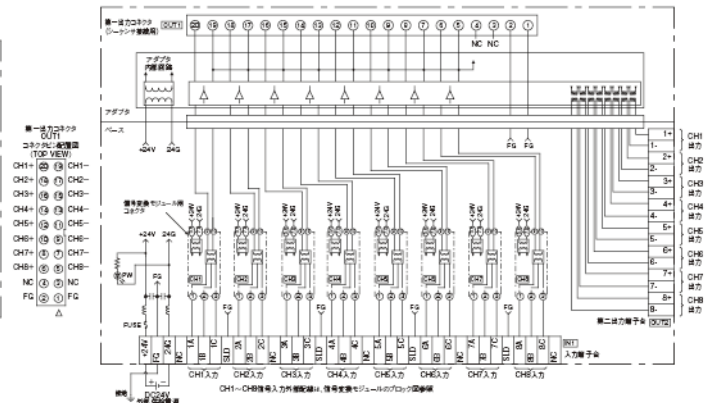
第一出力コネクタ (シーケンサ接続用) OUT1

20 19 18 17 16 15 14 13 12 11 10 9 8 7 6 5 4 3 2 1

NC NC

アダプタ 内部回路

アダプタ

ベース

+24V 24G

FG FG

第一出力コネクタ OUT1 コネクタピン配置図 (TOP VIEW)

CH1+ 20 19 CH1−
CH2+ 18 17 CH2−
CH3+ 16 15 CH3−
CH4+ 14 13 CH4−
CH5+ 12 11 CH5−
CH6+ 10 9 CH6−
CH7+ 8 7 CH7−
CH8+ 6 5 CH8−
NC 4 3 NC
FG 2 1 FG

信号変換モジュール用 コネクタ

+24V 24G

PW

FG

FUSE

CH1 CH2 CH3 CH4 CH5 CH6 CH7 CH8

1+ 1− CH1 出力
2+ 2− CH2 出力
3+ 3− CH3 出力
4+ 4− CH4 出力
5+ 5− CH5 出力
6+ 6− CH6 出力
7+ 7− CH7 出力
8+ 8− CH8 出力

第二出力端子台 OUT2

+24V 24G NC 1A 1B 1C SLD 2A 2B 2C NC 3A 3B 3C SLD 4A 4B 4C NC 5A 5B 5C SLD 6A 6B 6C NC 7A 7B 7C SLD 8A 8B 8C NC

IN1 入力端子台

CH1入力 CH2入力 CH3入力 CH4入力 CH5入力 CH6入力 CH7入力 CH8入力

CH1〜CH8信号入力外部配線は、信号変換モジュールのブロック図参照

接地 DC24V